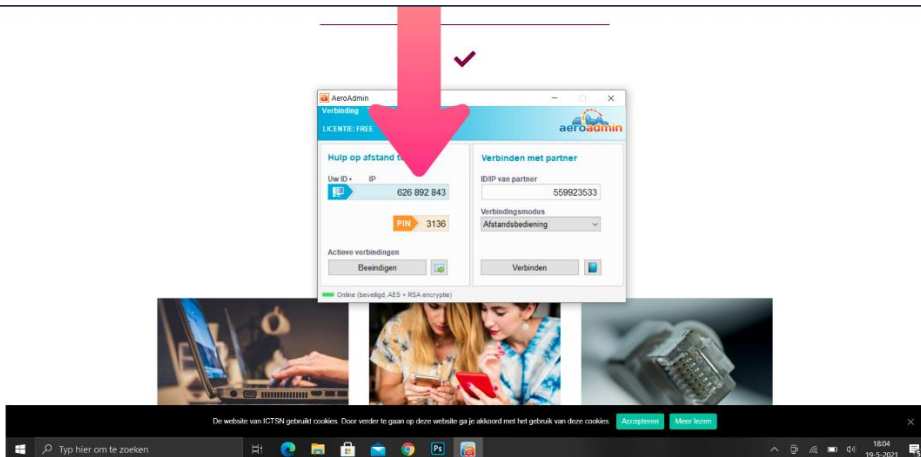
AeroAdmin

Verbinding

LICENTIE: FREE

aeroadmin

Hulp op afstand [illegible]

Uw ID + IP

626 892 843

PIN 3136

Actieve verbindingen

Beëindigen

Verbinden met partner

ID/IP van partner

559923533

Verbindingsmodus

Afstandsbediening

Verbinden

Online (beveiligd, AES + RSA encryptie)

De website van ICTSN gebruikt cookies. Door verder te gaan op deze website ga je akkoord met het gebruik van deze cookies. Accepteren Meer lezen

Typ hier om te zoeken

18:04
19-5-2021